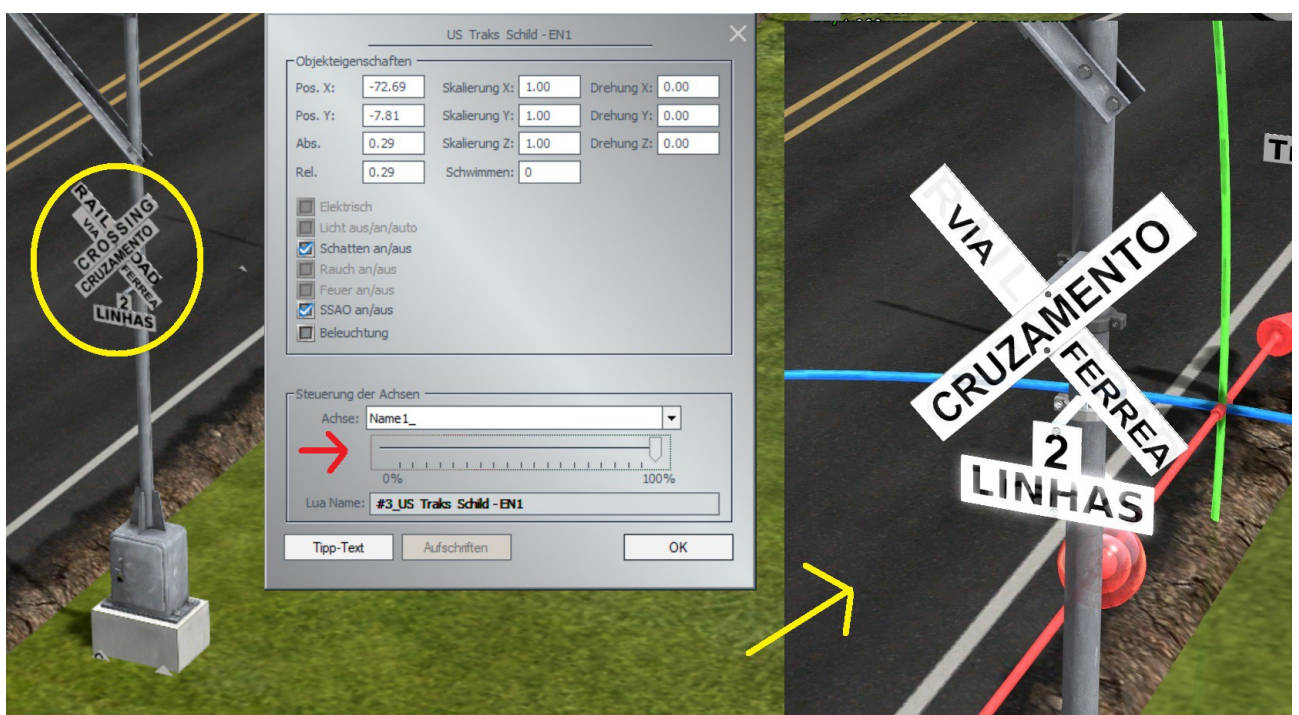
RAIL CROSSING VIA CRUZAMENTO ROAD FERREA 2 LINHAS

US Traks Schild - EN1

Objekteigenschaften

Pos. X: -72.69 Skalierung X: 1.00 Drehung X: 0.00

Pos. Y: -7.81 Skalierung Y: 1.00 Drehung Y: 0.00

Abs. 0.29 Skalierung Z: 1.00 Drehung Z: 0.00

Rel. 0.29 Schwimmen: 0

Elektrisch

Licht aus/an/auto

Schatten an/aus

Rauch an/aus

Feuer an/aus

SSAO an/aus

Beleuchtung

Steuerung der Achsen

Achse: Name1_

0% 100%

Lua Name: #3_US Traks Schild - EN1

Tipp-Text Aufschriften OK

TI

VIA CRUZAMENTO FERREA 2 LINHAS